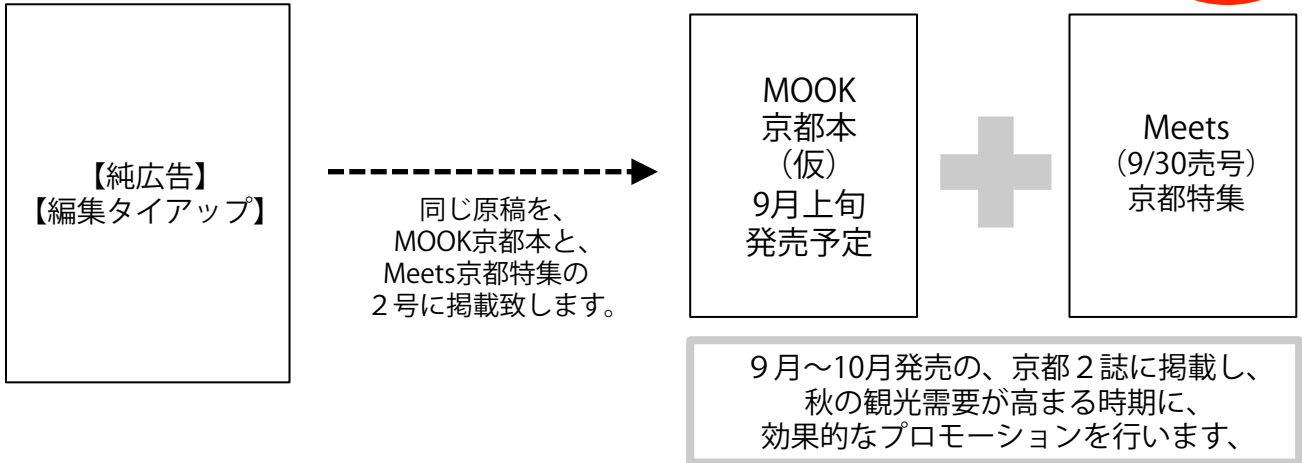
【純広告】
【編集タイアップ】

同じ原稿を、
MOOK京都本と、
Meets京都特集の
２号に掲載致します。

MOOK
京都本
（仮）
9月上旬
発売予定

Meets
（9/30売号）
京都特集

９月～10月発売の、京都２誌に掲載し、
秋の観光需要が高まる時期に、
効果的なプロモーションを行います、